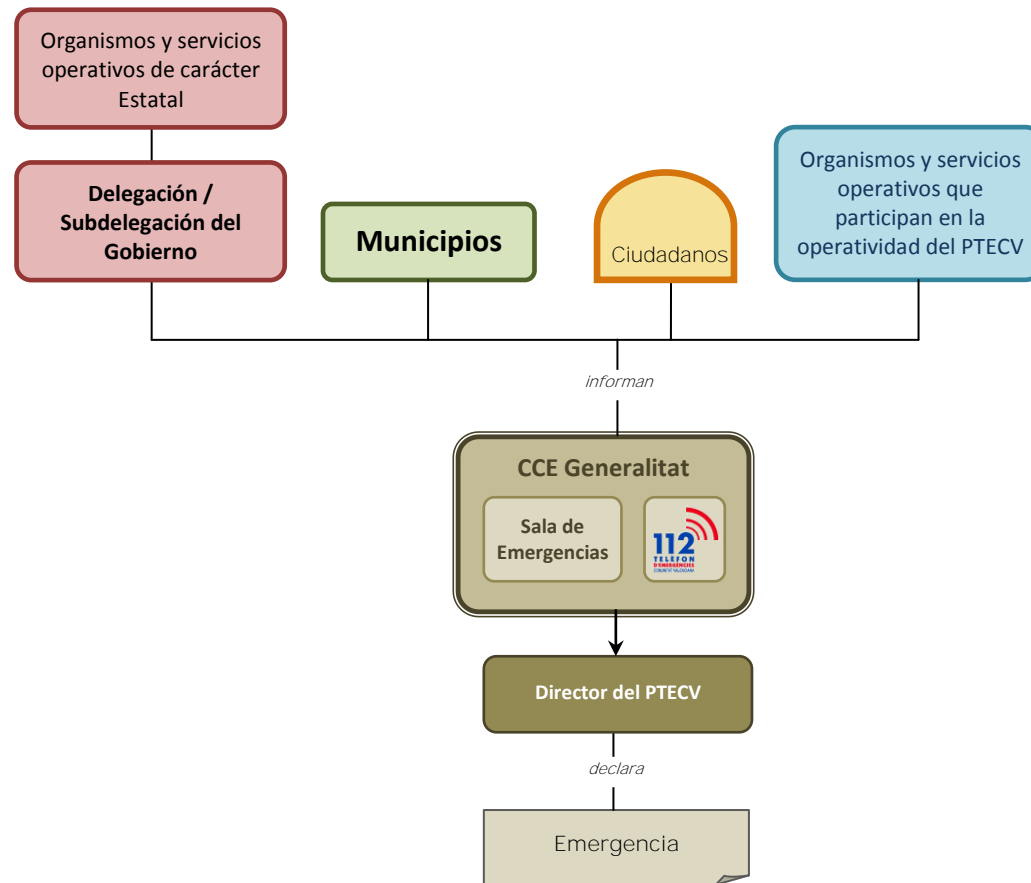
Organismos y servicios operativos de carácter Estatal

Delegación / Subdelegación del Gobierno

Municipios

Ciudadanos

Organismos y servicios operativos que participan en la operatividad del PTECV

informan

CCE Generalitat

Sala de Emergencias

112 TELEFON D'EMERGÈNCIES COMUNITAT VALENCIANA

Director del PTECV

declara

Emergencia